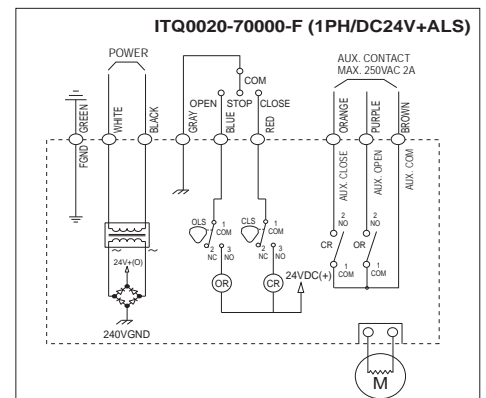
ITQ0020-70000-F (1PH/DC24V+ALS)

POWER

COM

OPEN STOP CLOSE

AUX. CONTACT
MAX. 250VAC 2A

GREEN WHITE BLACK GRAY BLUE RED ORANGE PURPLE BROWN

FGND

AUX. CLOSE AUX. OPEN AUX. COM

OLS 1 COM 2 NC 3 NO

CLS 1 COM 2 NC 3 NO

2 NO CR 1 COM

2 NO CR 1 COM

24V+(O)

OR CR 24VDC(+)

240VGND

M